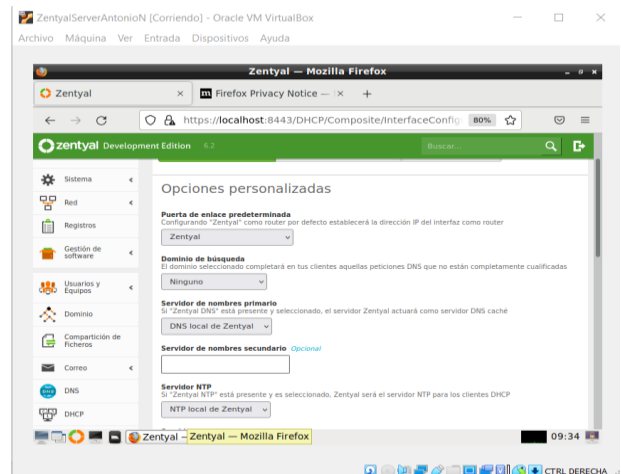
ZentyalServerAntonioN [Corriendo] - Oracle VM VirtualBox

Archivo Máquina Ver Entrada Dispositivos Ayuda

Zentyal — Mozilla Firefox

Zentyal × Firefox Privacy Notice — × +

https://localhost:8443/DHCP/Composite/InterfaceConfig 80%

zentyal Development Edition 6.2

Buscar...

Sistema
Red
Registros
Gestión de software
Usuarios y Equipos
Dominio
Compartición de Ficheros
Correo
DNS
DHCP

Opciones personalizadas

Puerta de enlace predeterminada
Configurando "Zentyal" como router por defecto establecerá la dirección IP del interfaz como router

Zentyal

Dominio de búsqueda
El dominio seleccionado completará en tus clientes aquellas peticiones DNS que no están completamente cualificadas

Ninguno

Servidor de nombres primario
Si "Zentyal DNS" está presente y seleccionado, el servidor Zentyal actuará como servidor DNS caché

DNS local de Zentyal

Servidor de nombres secundario Opcional

Servidor NTP
Si "Zentyal NTP" está presente y es seleccionado, Zentyal será el servidor NTP para los clientes DHCP

NTP local de Zentyal

Zentyal — Zentyal — Mozilla Firefox

09:34

CTRL DERECHA